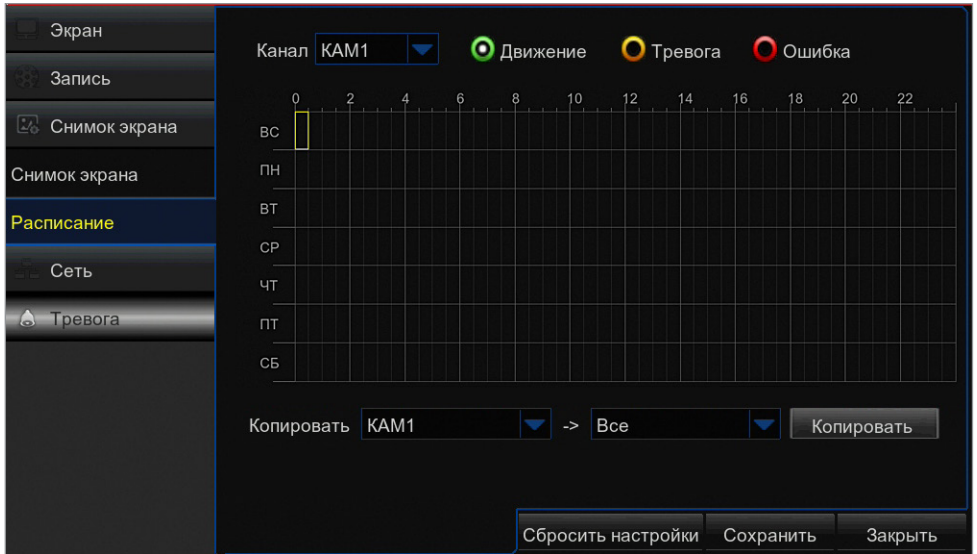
Экран
Запись
Снимок экрана
Снимок экрана
Расписание
Сеть
Тревога

Канал КАМ1
Движение
Тревога
Ошибка

| | 0 | 2 | 4 | 6 | 8 | 10 | 12 | 14 | 16 | 18 | 20 | 22 |
|---|---|---|---|---|---|---|---|---|---|---|---|---|
| ВС | | | | | | | | | | | | |
| ПН | | | | | | | | | | | | |
| ВТ | | | | | | | | | | | | |
| СР | | | | | | | | | | | | |
| ЧТ | | | | | | | | | | | | |
| ПТ | | | | | | | | | | | | |
| СБ | | | | | | | | | | | | |

Копировать КАМ1 -> Все Копировать

Сбросить настройки Сохранить Закрыть